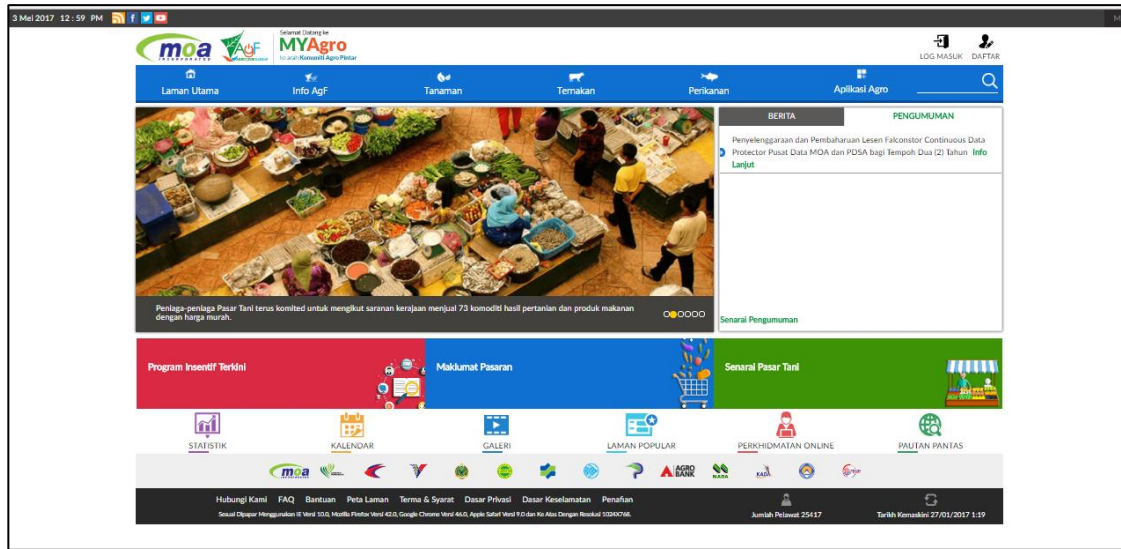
3 Mei 2017 12 : 59 PM

moa INCORPORATED AgF

Selamat Datang ke MYAgro ke arah Komuniti Agro Pintar

LOG MASUK DAFTAR

Laman Utama Info AgF Tanaman Ternakan Perikanan Aplikasi Agro

BERITA PENGUMUMAN

Penyelenggaraan dan Pembaharuan Lesen Falconstor Continuous Data Protector Pusat Data MOA dan PDSA bagi Tempoh Dua (2) Tahun Info Lanjut

Peniaga-peniaga Pasar Tani terus komited untuk mengikut saranan kerajaan menjual 73 komoditi hasil pertanian dan produk makanan dengan harga murah.

Senarai Pengumuman

Program Insentif Terkini Maklumat Pasaran Senarai Pasar Tani

STATISTIK KALENDAR GALERI LAMAN POPULAR PERKHIDMATAN ONLINE PAUTAN PANTAS

moa AGRO BANK NADA

Hubungi Kami FAQ Bantuan Peta Laman Terma & Syarat Dasar Privasi Dasar Keselamatan Penafian

Sesuai Dipapar Menggunakan IE Versi 10.0, Mozilla Firefox Versi 42.0, Google Chrome Versi 46.0, Apple Safari Versi 9.0 dan Ke Atas Dengan Resolusi 1024X768.

Jumlah Pelawat 25417

Tarikh Kemaskini 27/01/2017 1:19